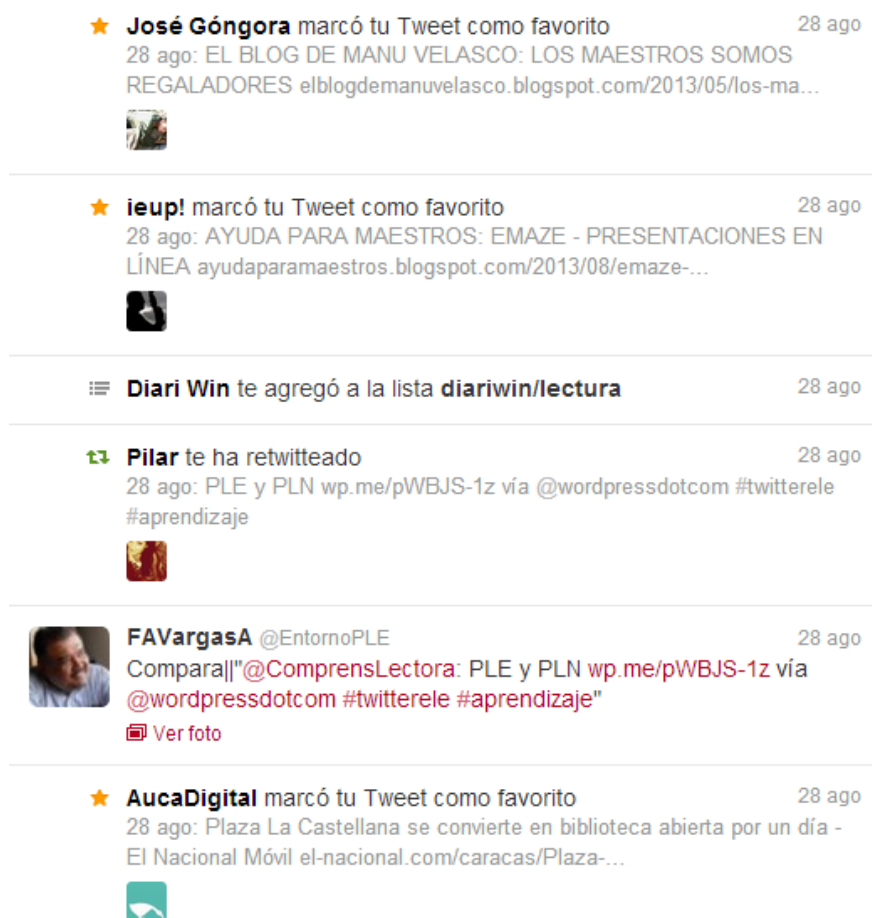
José Góngora marcó tu Tweet como favorito 28 ago
28 ago: EL BLOG DE MANU VELASCO: LOS MAESTROS SOMOS REGALADORES elblogdemanuvelasco.blogspot.com/2013/05/los-ma…

ieup! marcó tu Tweet como favorito 28 ago
28 ago: AYUDA PARA MAESTROS: EMAZE - PRESENTACIONES EN LÍNEA ayudaparamaestros.blogspot.com/2013/08/emaze-…

Diari Win te agregó a la lista diariwin/lectura 28 ago

Pilar te ha retwitteado 28 ago
28 ago: PLE y PLN wp.me/pWBJS-1z vía @wordpressdotcom #twitterele #aprendizaje

FAVargasA @EntornoPLE 28 ago
Compara||"@ComprensLectora: PLE y PLN wp.me/pWBJS-1z vía @wordpressdotcom #twitterele #aprendizaje"
Ver foto

AucaDigital marcó tu Tweet como favorito 28 ago
28 ago: Plaza La Castellana se convierte en biblioteca abierta por un día - El Nacional Móvil el-nacional.com/caracas/Plaza-…